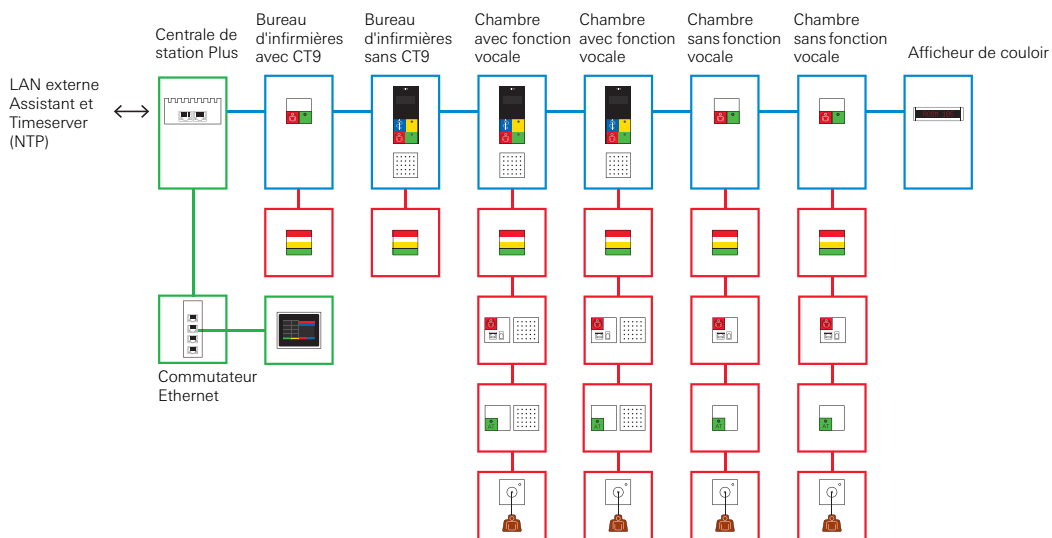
LAN externe Assistant et Timeserver (NTP)

Centrale de station Plus

Bureau d'infirmières avec CT9

Bureau d'infirmières sans CT9

Chambre avec fonction vocale

Chambre avec fonction vocale

Chambre sans fonction vocale

Chambre sans fonction vocale

Afficheur de couloir

Commutateur Ethernet